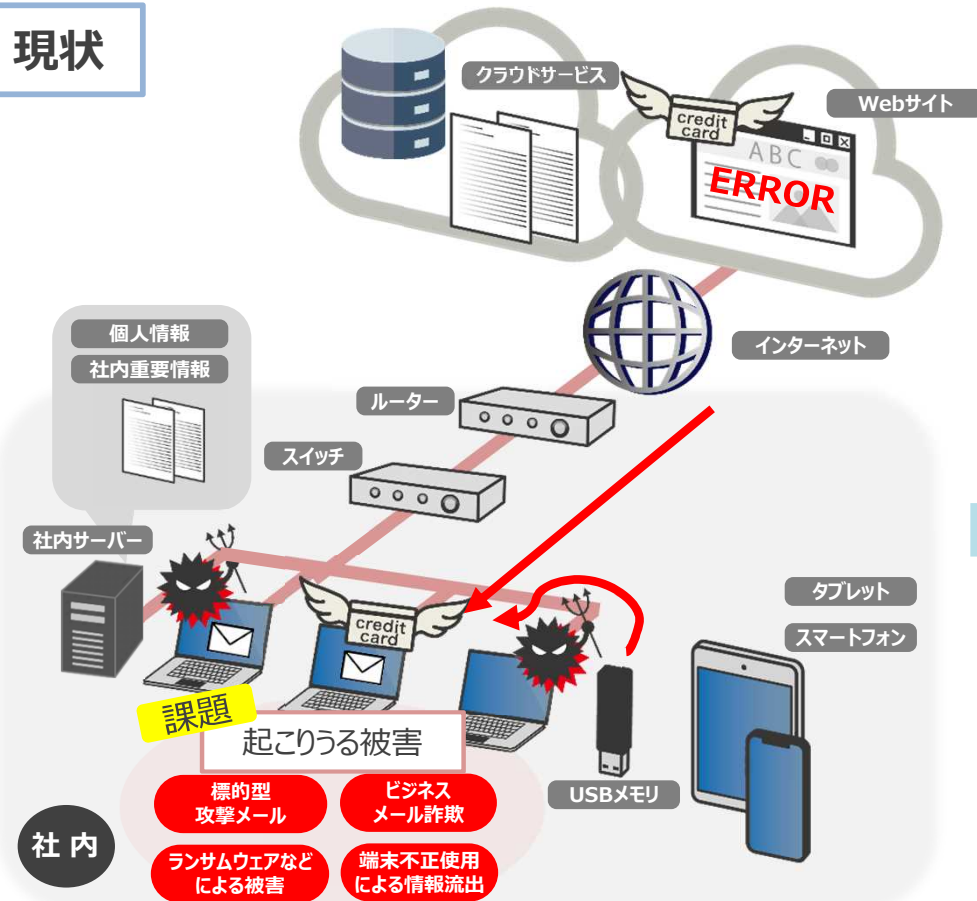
現状

クラウドサービス

credit card

Webサイト

ABC

ERROR

個人情報

社内重要情報

インターネット

ルーター

スイッチ

社内サーバー

credit card

タブレット

スマートフォン

課題

起こりうる被害

標的型攻撃メール

ビジネスメール詐欺

USBメモリ

ランサムウェアなどによる被害

端末不正使用による情報流出

社内